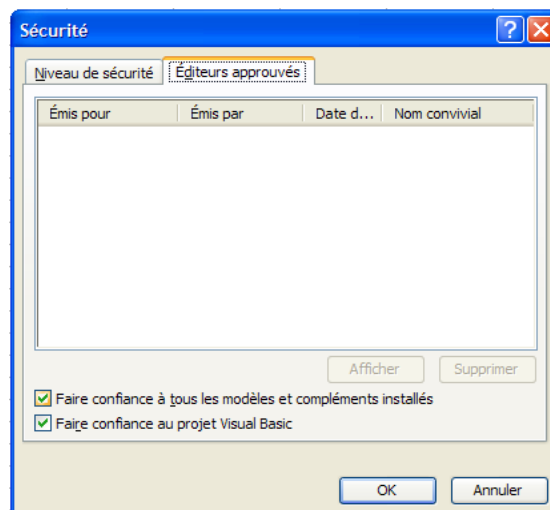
Sécurité

Niveau de sécurité | Éditeurs approuvés

| Émis pour | Émis par | Date d... | Nom convivial |
|---|---|---|---|

Afficher
Supprimer

Faire confiance à tous les modèles et compléments installés

Faire confiance au projet Visual Basic

OK
Annuler